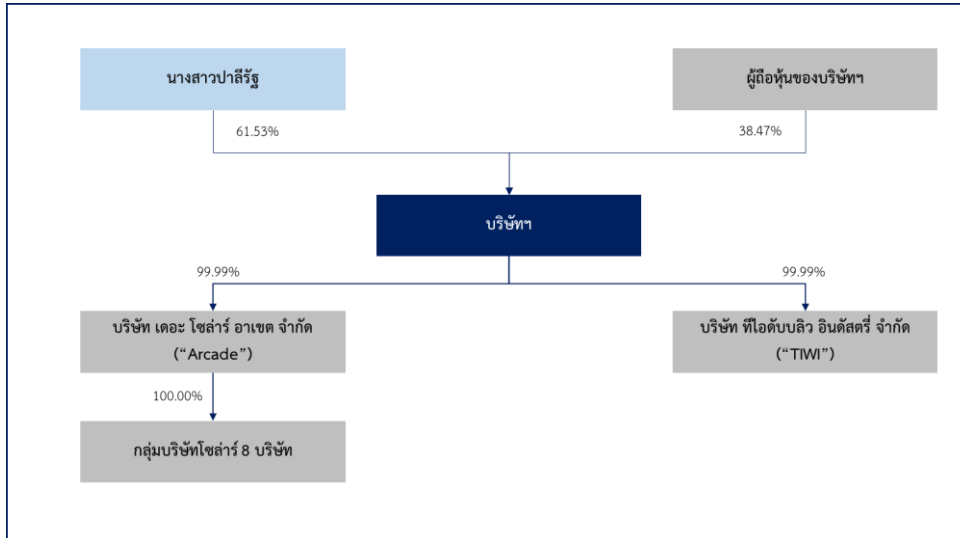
นางสาวปาลีรัฐ

ผู้ถือหุ้นของบริษัทฯ

61.53%

38.47%

บริษัทฯ

99.99%

99.99%

บริษัท เดอะ โซล่าร์ อาเขต จำกัด (“Arcade”)

บริษัท ทีไอดับบลิว อินดัสตรี่ จำกัด (“TIWI”)

100.00%

กลุ่มบริษัทโซล่าร์ 8 บริษัท